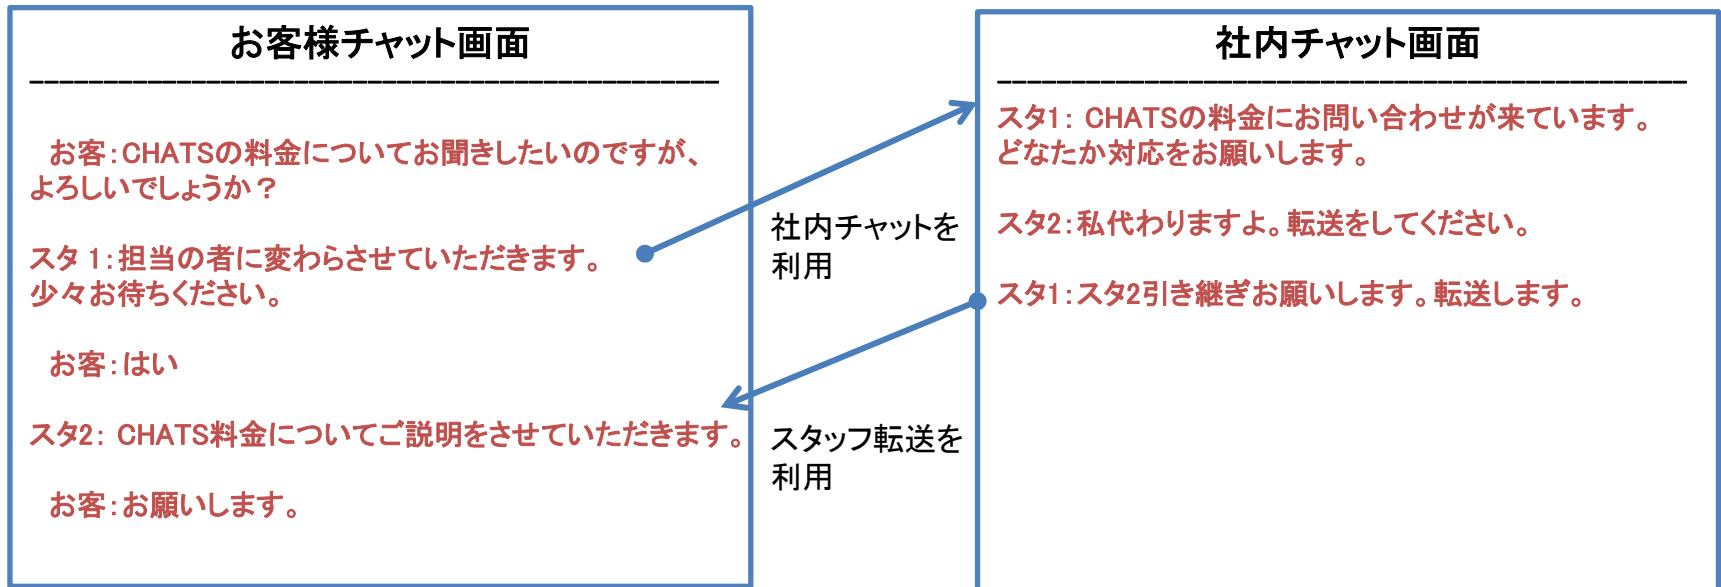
お客様チャット画面

お客：CHATSの料金についてお聞きしたいのですが、よろしいでしょうか？

スタ1：担当の者に変わらさせていただきます。少々お待ちください。

お客：はい

スタ2：CHATS料金についてご説明をさせていただきます。

お客：お願いします。

社内チャットを利用

スタッフ転送を利用

社内チャット画面

スタ1：CHATSの料金にお問い合わせが来ています。どなたか対応をお願いします。

スタ2：私代わりますよ。転送をしてください。

スタ1：スタ2引き継ぎお願いします。転送します。